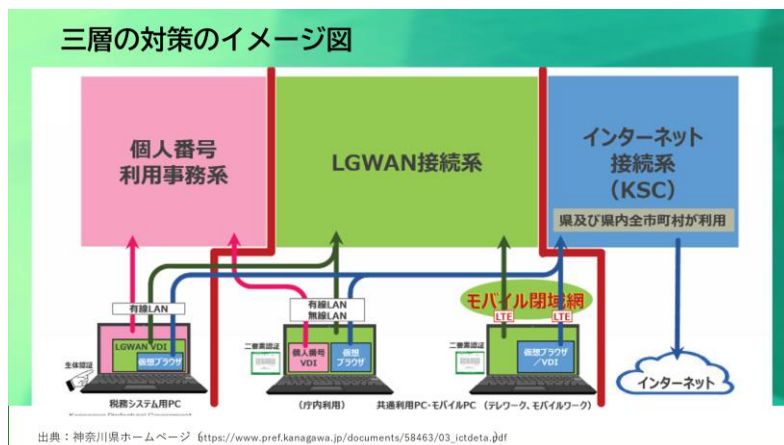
三層の対策のイメージ図

個人番号利用事務系

LGWAN接続系

インターネット接続系（KSC）

県及び県内全市町村が利用

有線LAN

有線LAN
無線LAN

モバイル閉域網

LTE

LTE

LGWAN VDI

仮想ブラウザ

生体認証

税務システム用PC

二要素認証

個人番号VDI

仮想ブラウザ

（庁内利用）

二要素認証

仮想ブラウザ／VDI

共通利用PC・モバイルPC（テレワーク、モバイルワーク）

インターネット

出典：神奈川県ホームページ（https://www.pref.kanagawa.jp/documents/58463/03_ictdeta.pdf）